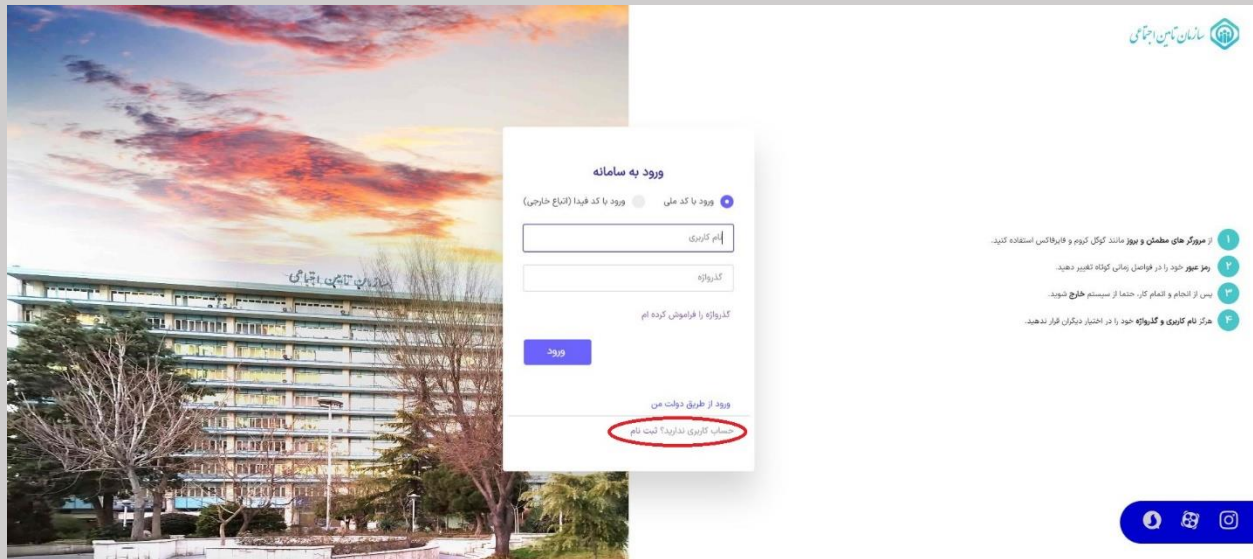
سازمان تأمین اجتماعی

ورود به سامانه

ورود با کد ملی

ورود با کد فیدا (اتباع خارجی)

نام کاربری

گذرواژه

گذرواژه را فراموش کرده ام

ورود

ورود از طریق دولت من

حساب کاربری ندارید؟ ثبت نام

۱ از مرورگر های مطمئن و بروز مانند گوگل کروم و فایرفاکس استفاده کنید.

۲ رمز عبور خود را در فواصل زمانی کوتاه تغییر دهید.

۳ پس از انجام و اتمام کار، حتما از سیستم خارج شوید.

۴ هرگز نام کاربری و گذرواژه خود را در اختیار دیگران قرار ندهید.

سازمان تأمین اجتماعی